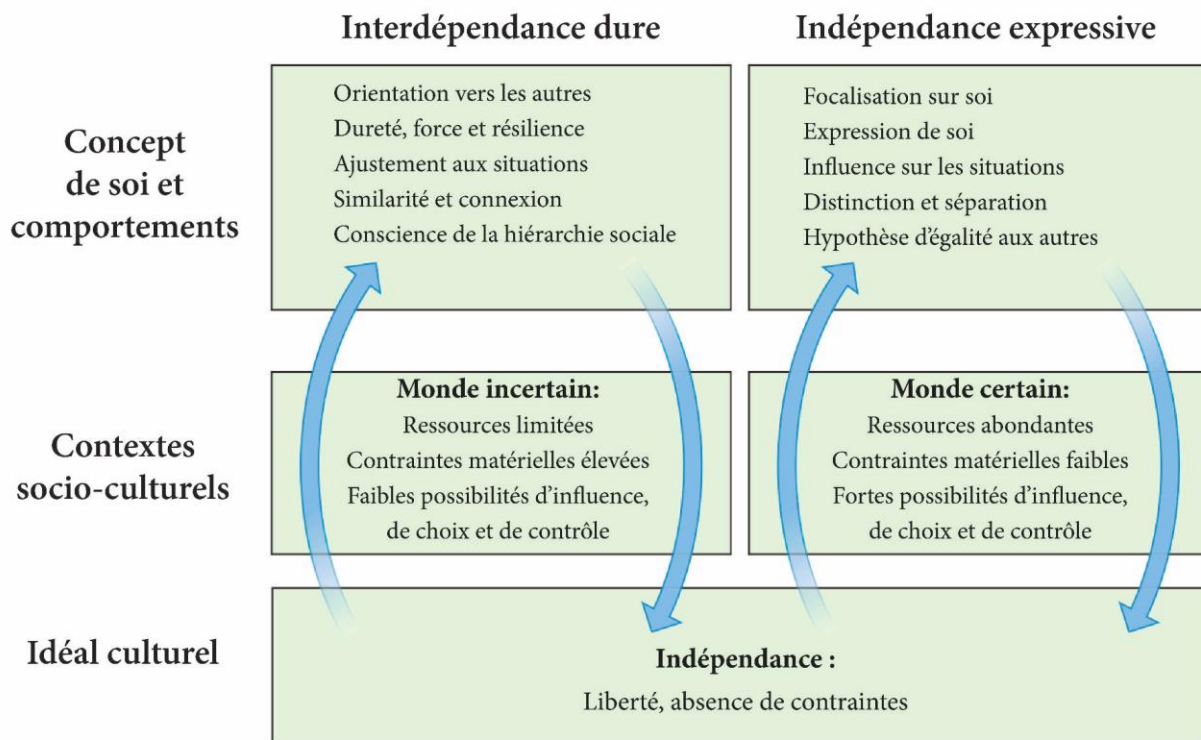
Interdépendance dure

Indépendance expressive

Concept de soi et comportements

Orientation vers les autres
Dureté, force et résilience
Ajustement aux situations
Similarité et connexion
Conscience de la hiérarchie sociale

Focalisation sur soi
Expression de soi
Influence sur les situations
Distinction et séparation
Hypothèse d'égalité aux autres

Contextes socio-culturels

Monde incertain:
Ressources limitées
Contraintes matérielles élevées
Faibles possibilités d'influence, de choix et de contrôle

Monde certain:
Ressources abondantes
Contraintes matérielles faibles
Fortes possibilités d'influence, de choix et de contrôle

Idéal culturel

Indépendance :
Liberté, absence de contraintes